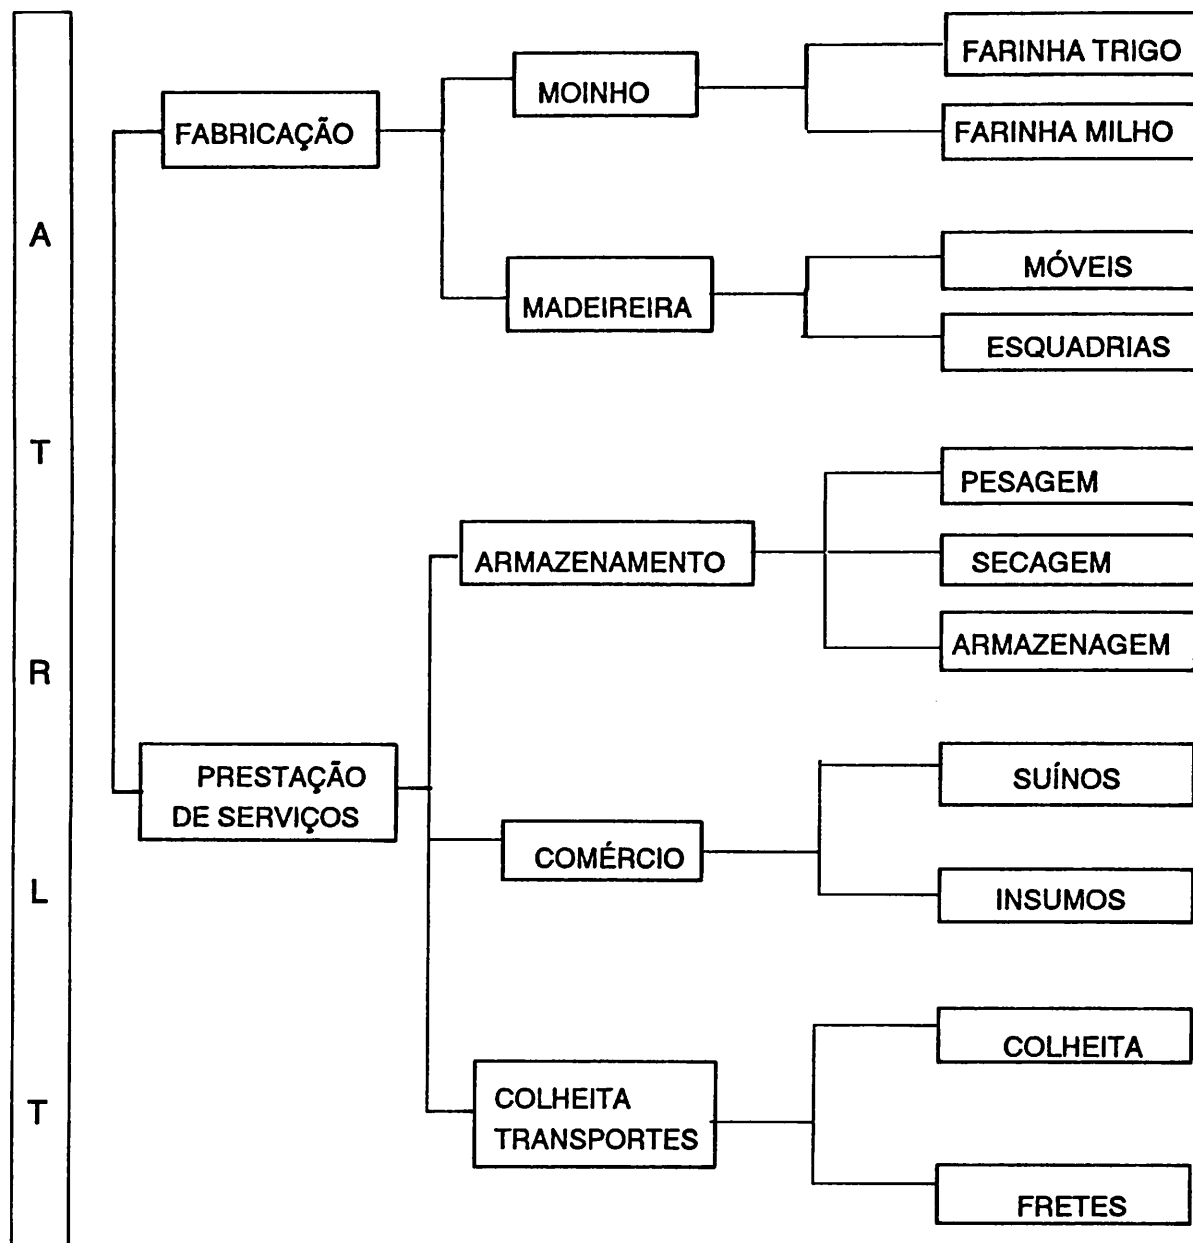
A
T
R
L
T

FABRICAÇÃO

MOINHO

FARINHA TRIGO

FARINHA MILHO

MADEIREIRA

MÓVEIS

ESQUADRIAS

PRESTAÇÃO DE SERVIÇOS

ARMAZENAMENTO

PESAGEM

SECAGEM

ARMAZENAGEM

COMÉRCIO

SUÍNOS

INSUMOS

COLHEITA TRANSPORTES

COLHEITA

FRETES